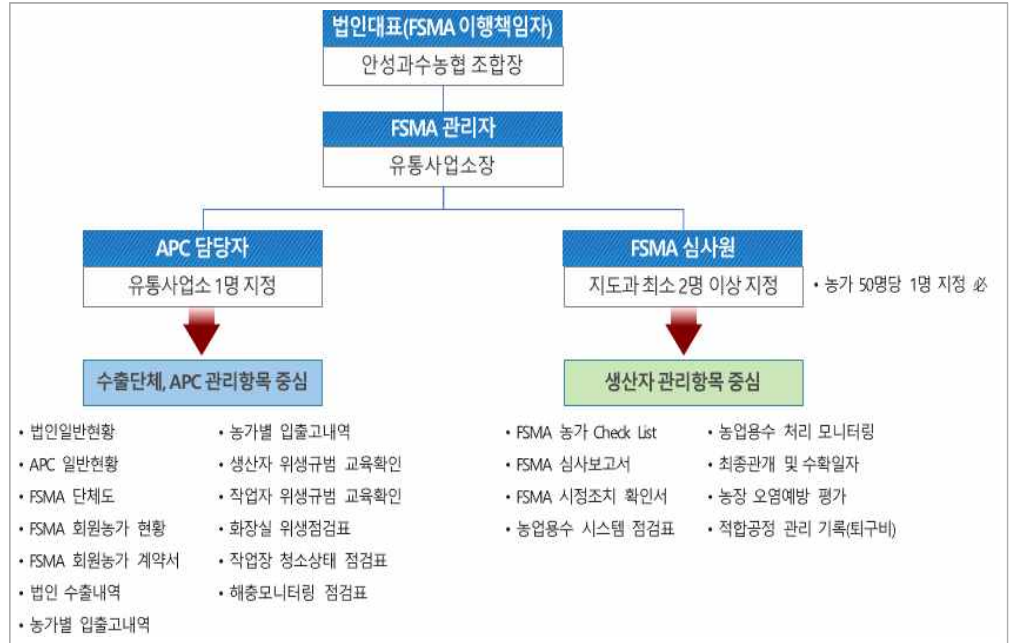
법인대표(FSMA 이행책임자)
안성과수농협 조합장

FSMA 관리자
유통사업소장

APC 담당자
유통사업소 1명 지정

FSMA 심사원
지도과 최소 2명 이상 지정

• 농가 50명당 1명 지정 必

수출단체, APC 관리항목 중심

생산자 관리항목 중심

• 법인일반현황
• APC 일반현황
• FSMA 단체도
• FSMA 회원농가 현황
• FSMA 회원농가 계약서
• 법인 수출내역
• 농가별 입출고내역

• 농가별 입출고내역
• 생산자 위생규범 교육확인
• 작업자 위생규범 교육확인
• 화장실 위생점검표
• 작업장 청소상태 점검표
• 해충모니터링 점검표

• FSMA 농가 Check List
• FSMA 심사보고서
• FSMA 시정조치 확인서
• 농업용수 시스템 점검표

• 농업용수 처리 모니터링
• 최종관개 및 수확일자
• 농장 오염예방 평가
• 적합공정 관리 기록(퇴구비)